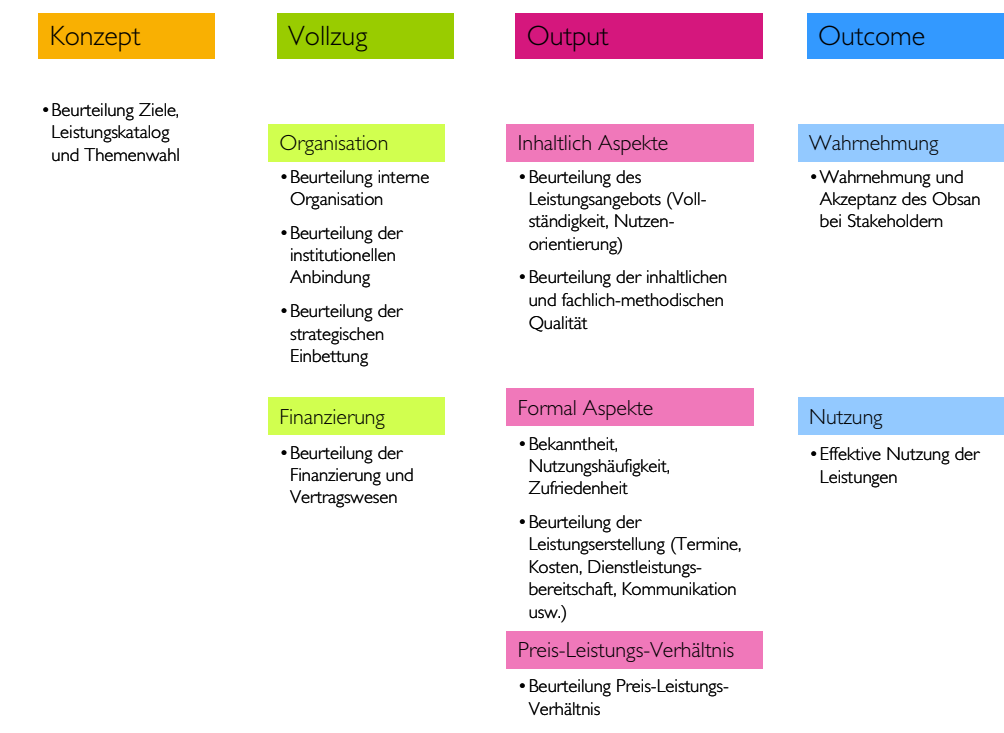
Konzept

• Beurteilung Ziele, Leistungskatalog und Themenwahl

Vollzug

Organisation

• Beurteilung interne Organisation

• Beurteilung der institutionellen Anbindung

• Beurteilung der strategischen Einbettung

Finanzierung

• Beurteilung der Finanzierung und Vertragswesen

Output

Inhaltlich Aspekte

• Beurteilung des Leistungsangebots (Vollständigkeit, Nutzenorientierung)

• Beurteilung der inhaltlichen und fachlich-methodischen Qualität

Formal Aspekte

• Bekanntheit, Nutzungshäufigkeit, Zufriedenheit

• Beurteilung der Leistungserstellung (Termine, Kosten, Dienstleistungsbereitschaft, Kommunikation usw.)

Preis-Leistungs-Verhältnis

• Beurteilung Preis-Leistungs-Verhältnis

Outcome

Wahrnehmung

• Wahrnehmung und Akzeptanz des Obsan bei Stakeholdern

Nutzung

• Effektive Nutzung der Leistungen